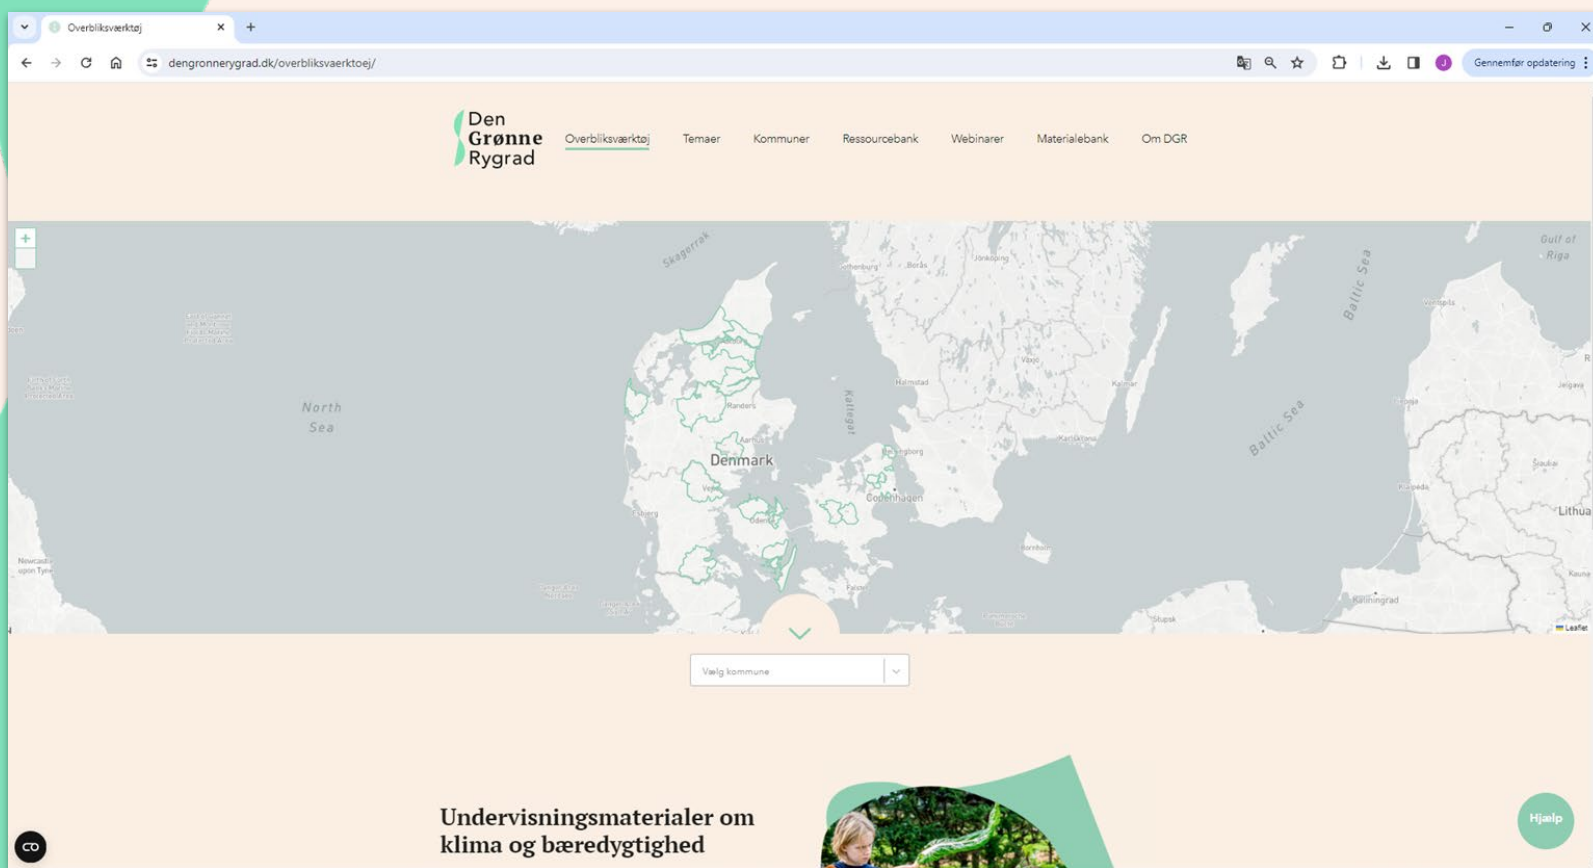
Overbliksværktøj

dengronnerygrad.dk/overbliksvaerktoej/

Gennemfør opdatering

Den Grønne Rygrad

Overbliksværktøj Temaer Kommuner Ressourcebank Webinarer Materialebank Om DGR

+

Skagerrak

North Sea

Denmark

Kattegat

Baltic Sea

Baltic Sea

Gulf of Riga

Lithua

Halmstad

Copenhagen

Aarhus

Randers

Odense

Esbjerg

Kaliningrad

Leaflet

Vælg kommune

Undervisningsmaterialer om klima og bæredygtighed

Hjælp